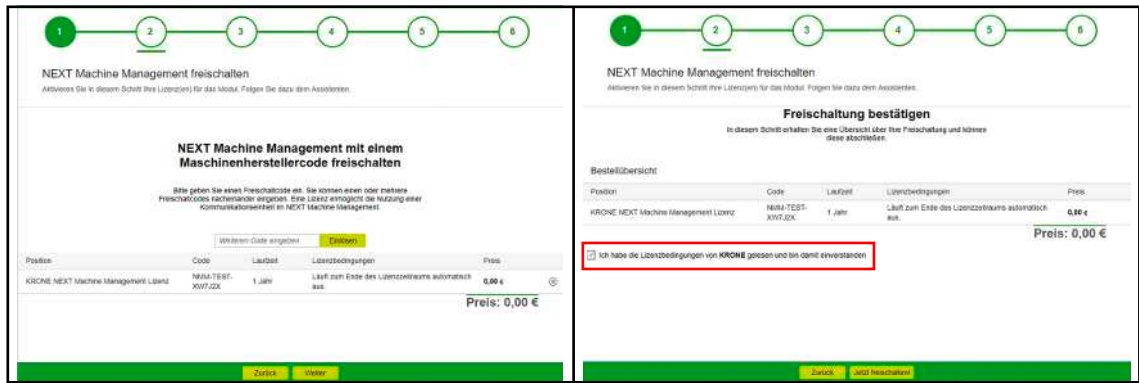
1 2 3 4 5 6

NEXT Machine Management freischalten

Aktivieren Sie in diesem Schritt Ihre Lizenz(en) für das Modul. Folgen Sie dazu dem Assistenten.

NEXT Machine Management mit einem Maschinenherstellercode freischalten

Bitte geben Sie einen Freischaltcode ein. Sie können einen oder mehrere Freischaltcodes nacheinander eingeben. Eine Lizenz ermöglicht die Nutzung einer Kommunikationseinheit in NEXT Machine Management.

Weiteren Code eingeben | Einlösen

| Position | Code | Laufzeit | Lizenzbedingungen | Preis |
|---|---|---|---|---|
| KRONE NEXT Machine Management Lizenz | NMM-TEST-XW7J2X | 1 Jahr | Läuft zum Ende des Lizenzzeitraums automatisch aus. | 0,00 € |

Preis: 0,00 €

Zurück | Weiter

1 2 3 4 5 6

NEXT Machine Management freischalten

Aktivieren Sie in diesem Schritt Ihre Lizenz(en) für das Modul. Folgen Sie dazu dem Assistenten.

Freischaltung bestätigen

In diesem Schritt erhalten Sie eine Übersicht über Ihre Freischaltung und können diese abschließen.

Bestellübersicht

| Position | Code | Laufzeit | Lizenzbedingungen | Preis |
|---|---|---|---|---|
| KRONE NEXT Machine Management Lizenz | NMM-TEST-XW7J2X | 1 Jahr | Läuft zum Ende des Lizenzzeitraums automatisch aus. | 0,00 € |

Preis: 0,00 €

Ich habe die Lizenzbedingungen von KRONE gelesen und bin damit einverstanden

Zurück | Jetzt freischalten!